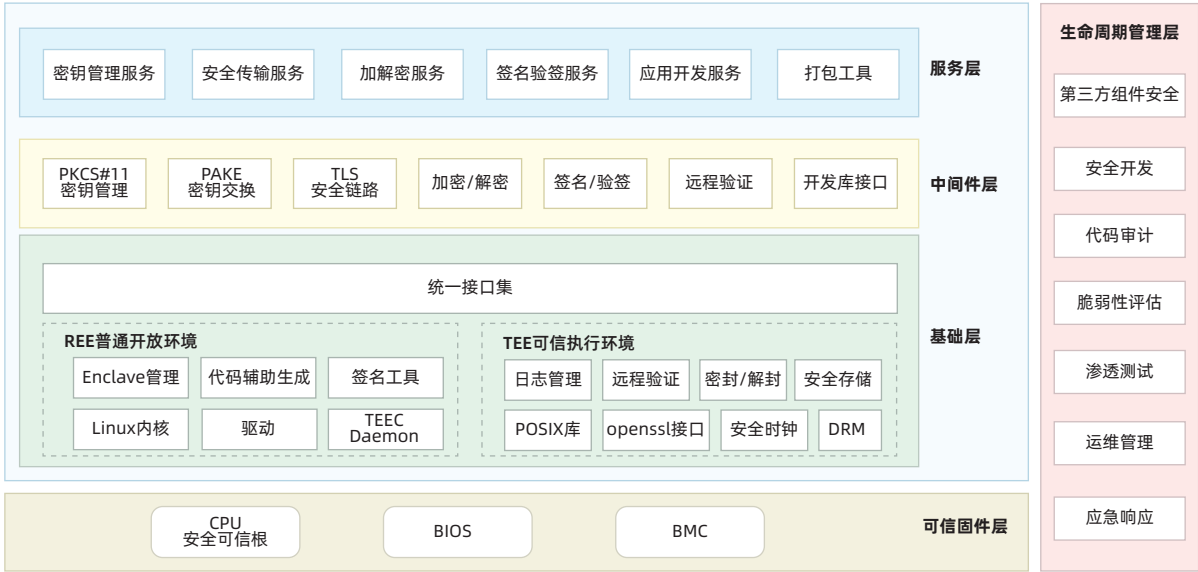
密钥管理服务
安全传输服务
加解密服务
签名验签服务
应用开发服务
打包工具
服务层

PKCS#11
密钥管理
PAKE
密钥交换
TLS
安全链路
加密/解密
签名/验签
远程验证
开发库接口
中间件层

统一接口集

REE普通开放环境
Enclave管理
代码辅助生成
签名工具
Linux内核
驱动
TEEC
Daemon

TEE可信执行环境
日志管理
远程验证
密封/解封
安全存储
POSIX库
openssl接口
安全时钟
DRM
基础层

CPU
安全可信根
BIOS
BMC
可信固件层

生命周期管理层
第三方组件安全
安全开发
代码审计
脆弱性评估
渗透测试
运维管理
应急响应